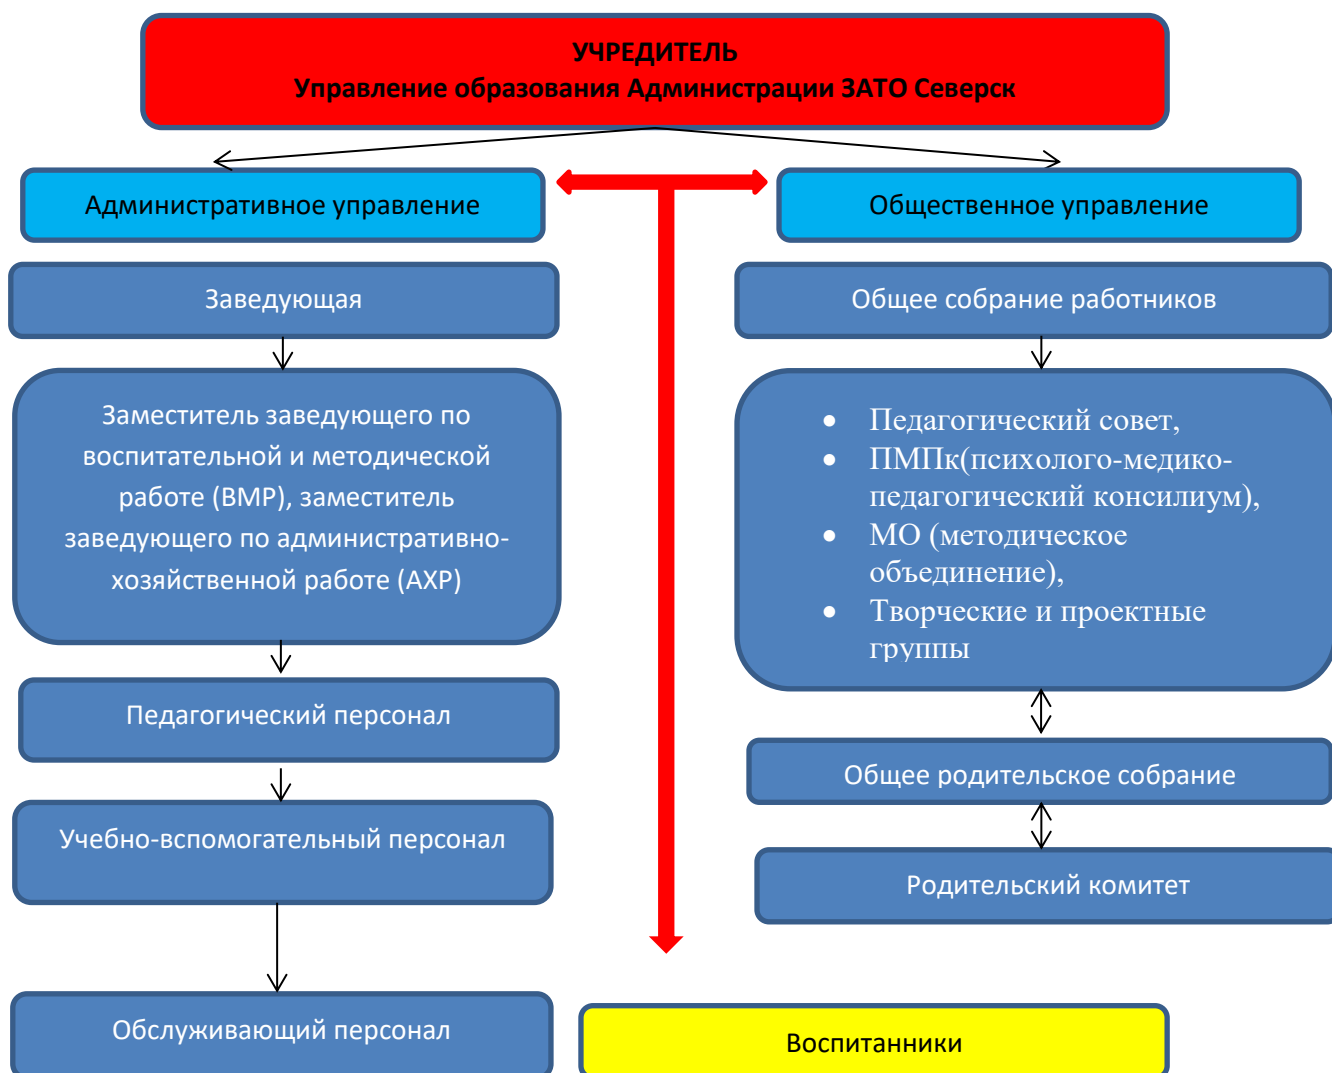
УЧРЕДИТЕЛЬ
Управление образования Администрации ЗАТО Северск

Административное управление

Общественное управление

Заведующая

Заместитель заведующего по воспитательной и методической работе (ВМР), заместитель заведующего по административно-хозяйственной работе (АХР)

Педагогический персонал

Учебно-вспомогательный персонал

Обслуживающий персонал

Общее собрание работников

- Педагогический совет,
- ПМПк(психолого-медико-педагогический консилиум),
- МО (методическое объединение),
- Творческие и проектные группы

Общее родительское собрание

Родительский комитет

Воспитанники